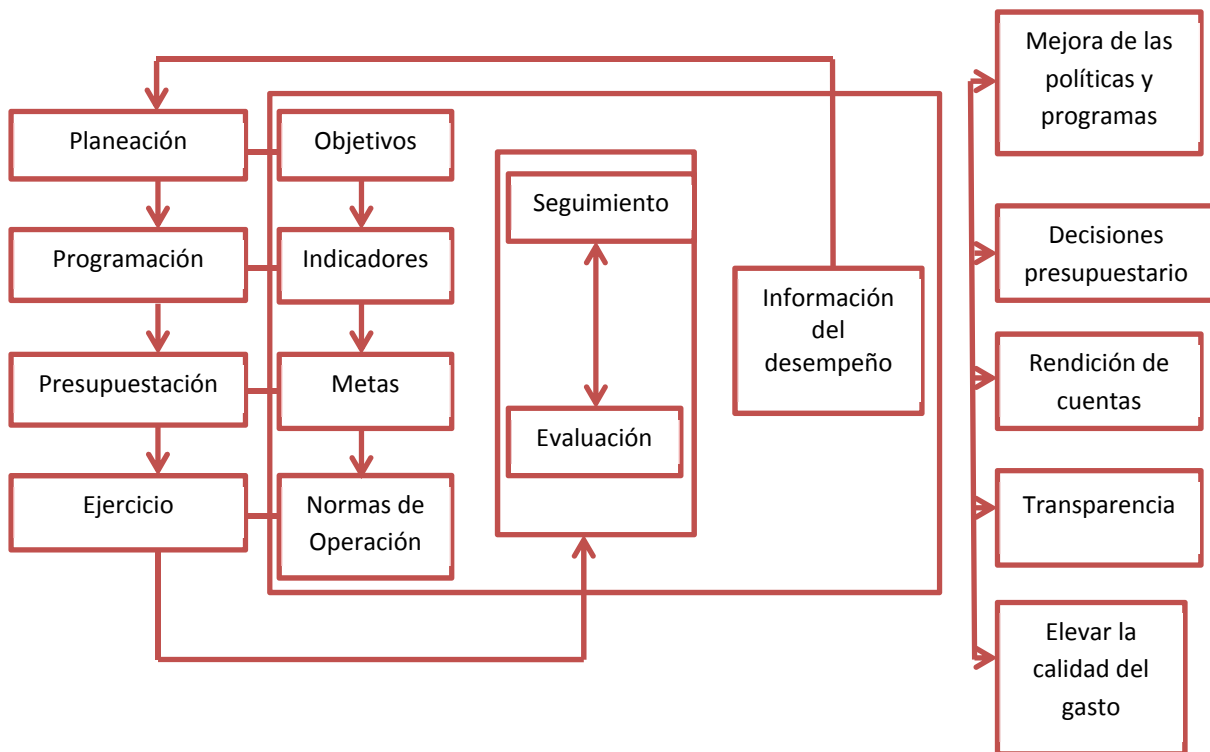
Planeación

Programación

Presupuestación

Ejercicio

Objetivos

Indicadores

Metas

Normas de Operación

Seguimiento

Evaluación

Información del desempeño

Mejora de las políticas y programas

Decisiones presupuestario

Rendición de cuentas

Transparencia

Elevar la calidad del gasto